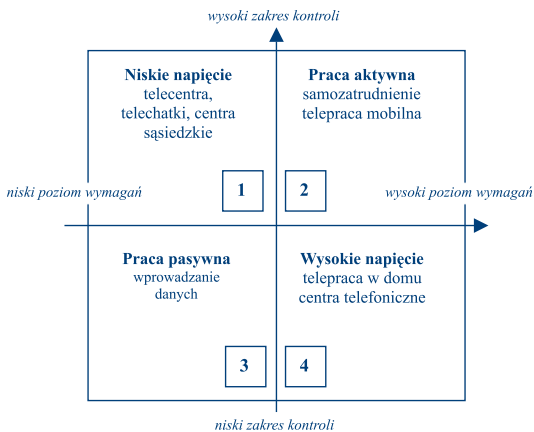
wysoki zakres kontroli

Niskie napięcie
telecentra, telechatki, centra sąsiedzkie

Praca aktywna
samozatrudnienie
telepraca mobilna

niski poziom wymagań

1

2

wysoki poziom wymagań

Praca pasywna
wprowadzanie danych

Wysokie napięcie
telepraca w domu
centra telefoniczne

3

4

niski zakres kontroli